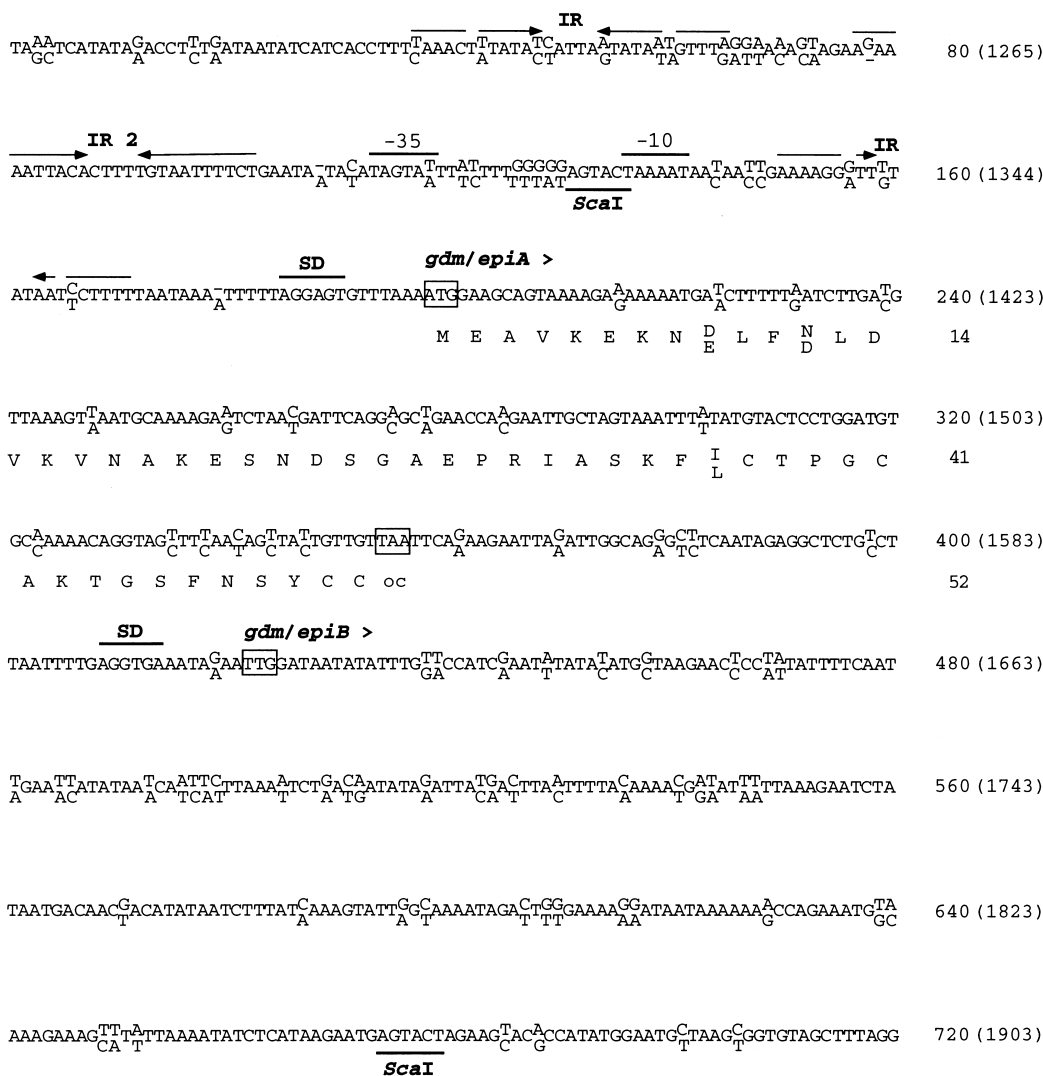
IR

TA$^{AA}_{GC}$TCATATA$^{G}_{A}$ACCT$^{T}_{C}$T$^{G}_{A}$ATAATATCATCACCTTT$^{T}_{C}$AAACT$^{T}_{A}$TATA$^{TC}_{CT}$ATTA$^{A}_{G}$TATA$^{AT}_{TA}$GTTT$^{AGGA}_{GATT}$A$^{A}_{C}$A$^{GT}_{CA}$AGAA$^{G}_{-}$AA 80 (1265)

IR 2 -35 -10 IR

AATTACACTTTTGTAATTTTCTGAATA$^{-}_{A}$TA$^{C}_{T}$ATAGTA$^{T}_{A}$TT$^{AT}_{TC}$TTT$^{GGGGG}_{TTTAT}$AGTACTAAAATAA$^{T}_{C}$AA$^{TT}_{CC}$GAAAAGG$^{G}_{A}$TT$^{T}_{G}$T 160 (1344)

ScaI

SD gdm/epiA >

ATAAT$^{C}_{T}$CTTTTTAATAAA$^{-}_{A}$TTTTTAGGAGTGTTTAAAATGGAAGCAGTAAAAGA$^{A}_{G}$AAAAATGA$^{T}_{A}$CTTTTT$^{A}_{G}$ATCTTGA$^{T}_{C}$G 240 (1423)

M E A V K E K N $^{D}_{E}$ L F $^{N}_{D}$ L D 14

TTAAAGT$^{T}_{A}$AATGCAAAAGA$^{A}_{G}$TCTAA$^{C}_{T}$GATTCAGG$^{A}_{C}$GC$^{T}_{A}$GAACCA$^{A}_{C}$GAATTGCTAGTAAATTT$^{A}_{T}$TATGTACTCCTGGATGT 320 (1503)

V K V N A K E S N D S G A E P R I A S K F $^{I}_{L}$ C T P G C 41

GC$^{A}_{C}$AAAACAGGTAG$^{T}_{C}$TT$^{T}_{C}$AA$^{C}_{T}$AG$^{T}_{C}$TA$^{T}_{C}$TGTTGTTAATTCA$^{G}_{A}$AAGAATTA$^{G}_{A}$ATTGGCAG$^{G}_{A}$$^{CT}_{TC}$TCAATAGAGGCTCTG$^{T}_{C}$CT 400 (1583)

A K T G S F N S Y C C oc 52

SD gdm/epiB >

TAATTTTGAGGTGAAATA$^{G}_{A}$AATTGGATAATATATTTG$^{TT}_{GA}$CCATC$^{G}_{A}$AAT$^{A}_{T}$TATA$^{T}_{C}$ATG$^{G}_{C}$TAAGAAC$^{T}_{C}$CC$^{TA}_{AT}$TATTTTCAAT 480 (1663)

$^{T}_{A}$GAA$^{TT}_{AC}$ATATAA$^{T}_{A}$CA$^{ATTC}_{TCAT}$TTAAA$^{A}_{T}$TCT$^{G}_{A}$$^{CA}_{TG}$ATATA$^{G}_{A}$ATTA$^{TG}_{CA}$$^{A}_{T}$CTTA$^{A}_{T}$TTTTA$^{C}_{A}$AAAA$^{C}_{T}$$^{AT}_{GA}$AT$^{TT}_{AA}$TTAAAGAATCTA 560 (1743)

TAATGACAAC$^{G}_{T}$ACATATAATCTTTAT$^{C}_{A}$AAAGTATT$^{G}_{A}$$^{C}_{T}$AAAATAGA$^{C}_{T}$$^{GG}_{TT}$GAAAA$^{GG}_{AA}$ATAATAAAAAA$^{A}_{G}$CCAGAAATG$^{TA}_{GC}$ 640 (1823)

AAAGAAAG$^{TT}_{CA}$T$^{A}_{T}$TTAAAATATCTCATAAGAATGAGTACTAGAAG$^{T}_{C}$AC$^{A}_{G}$CCATATGGAATG$^{C}_{T}$TAAG$^{C}_{T}$GGTGTAGCTTTAGG 720 (1903)

ScaI